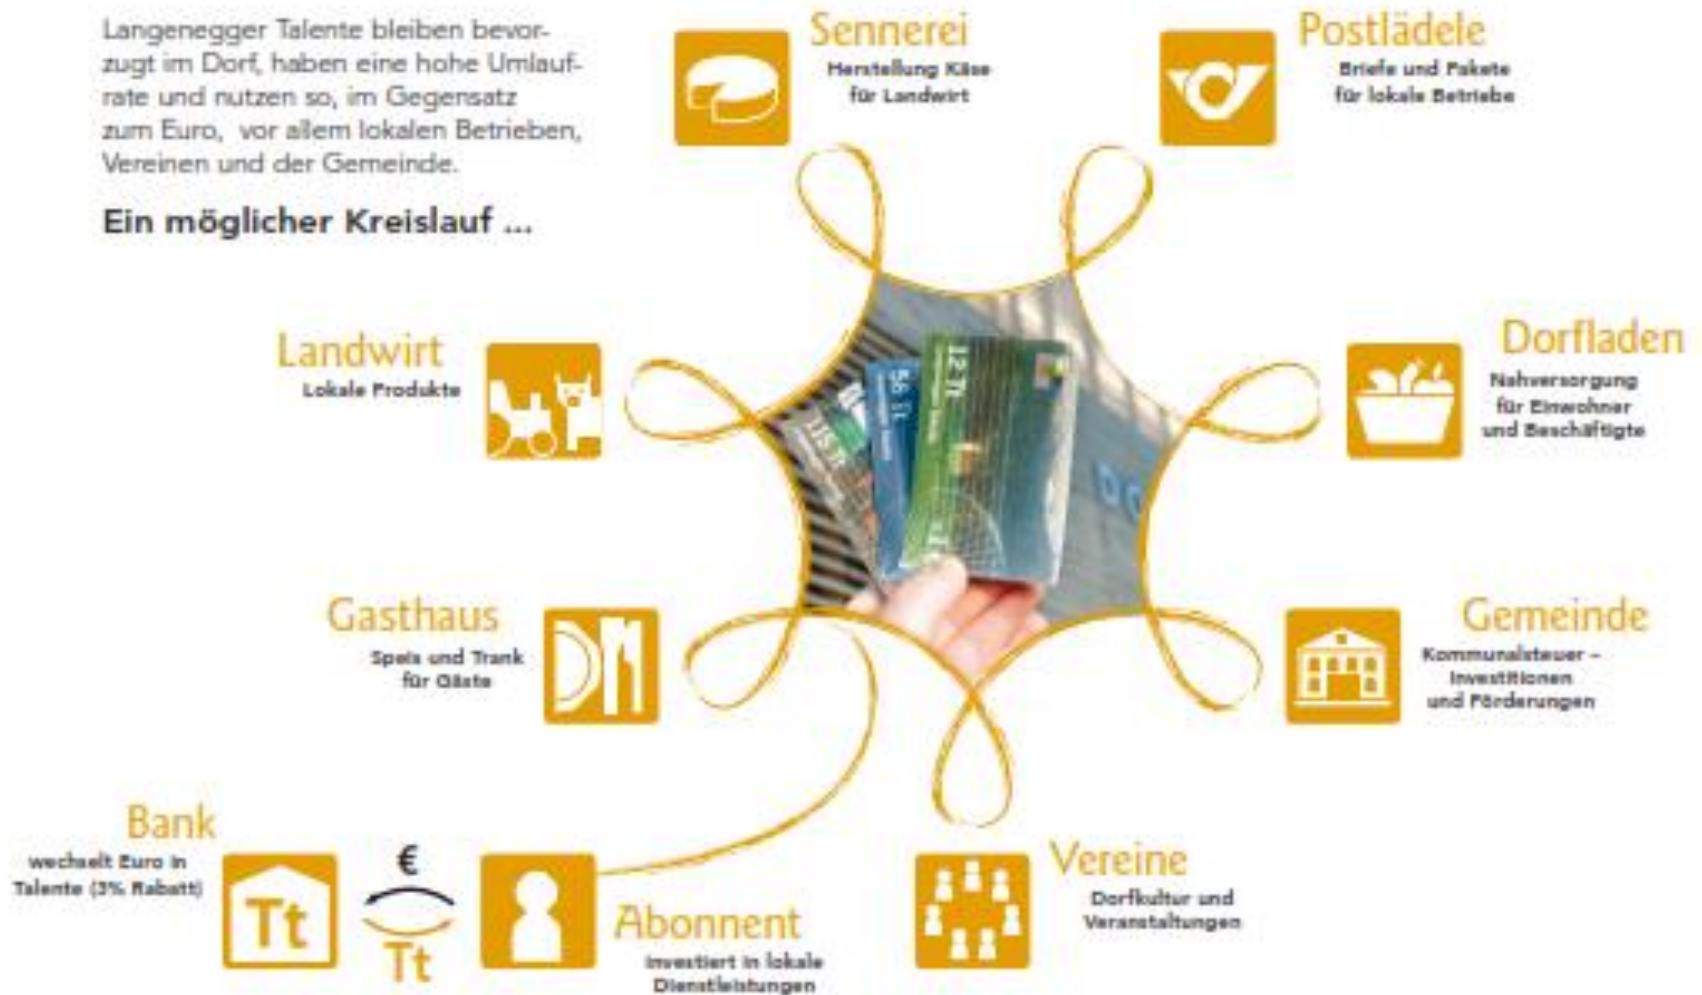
Langenegger Talente bleiben bevorzugt im Dorf, haben eine hohe Umlaufrate und nutzen so, im Gegensatz zum Euro, vor allem lokalen Betrieben, Vereinen und der Gemeinde.

Ein möglicher Kreislauf ...

Sennerei
Herstellung Käse für Landwirt

Postlädele
Briefe und Pakete für lokale Betriebe

Landwirt
Lokale Produkte

Dorfladen
Nahversorgung für Einwohner und Beschäftigte

Gasthaus
Speis und Trank für Gäste

Gemeinde
Kommunalsteuer – Investitionen und Förderungen

Bank
wechselt Euro in Talente (3% Rabatt)

Tt

€

Tt

Abonnent
investiert in lokale Dienstleistungen

Vereine
Dorfkultur und Veranstaltungen

12 Tt

56 Tt

115 Tt